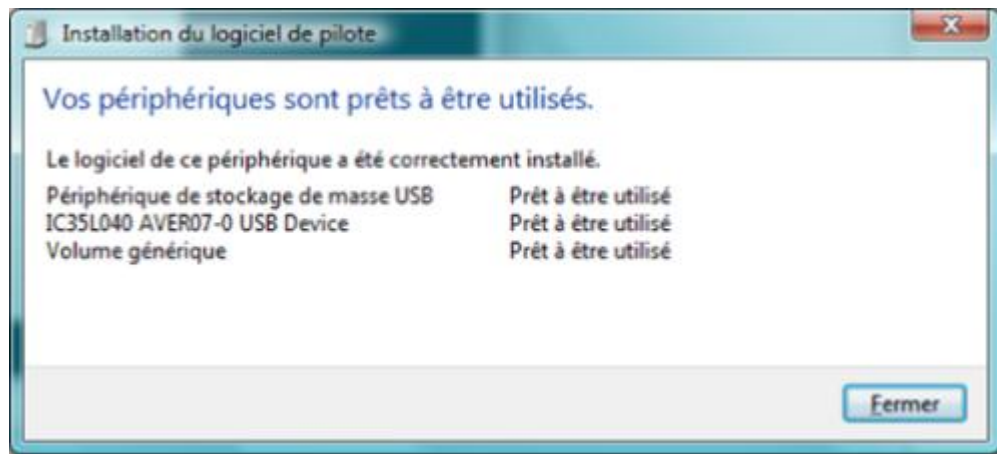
Installation du logiciel de pilote

Vos périphériques sont prêts à être utilisés.

Le logiciel de ce périphérique a été correctement installé.

| | |
|---|---|
| Périphérique de stockage de masse USB | Prêt à être utilisé |
| IC35L040 AVER07-0 USB Device | Prêt à être utilisé |
| Volume générique | Prêt à être utilisé |

Fermer